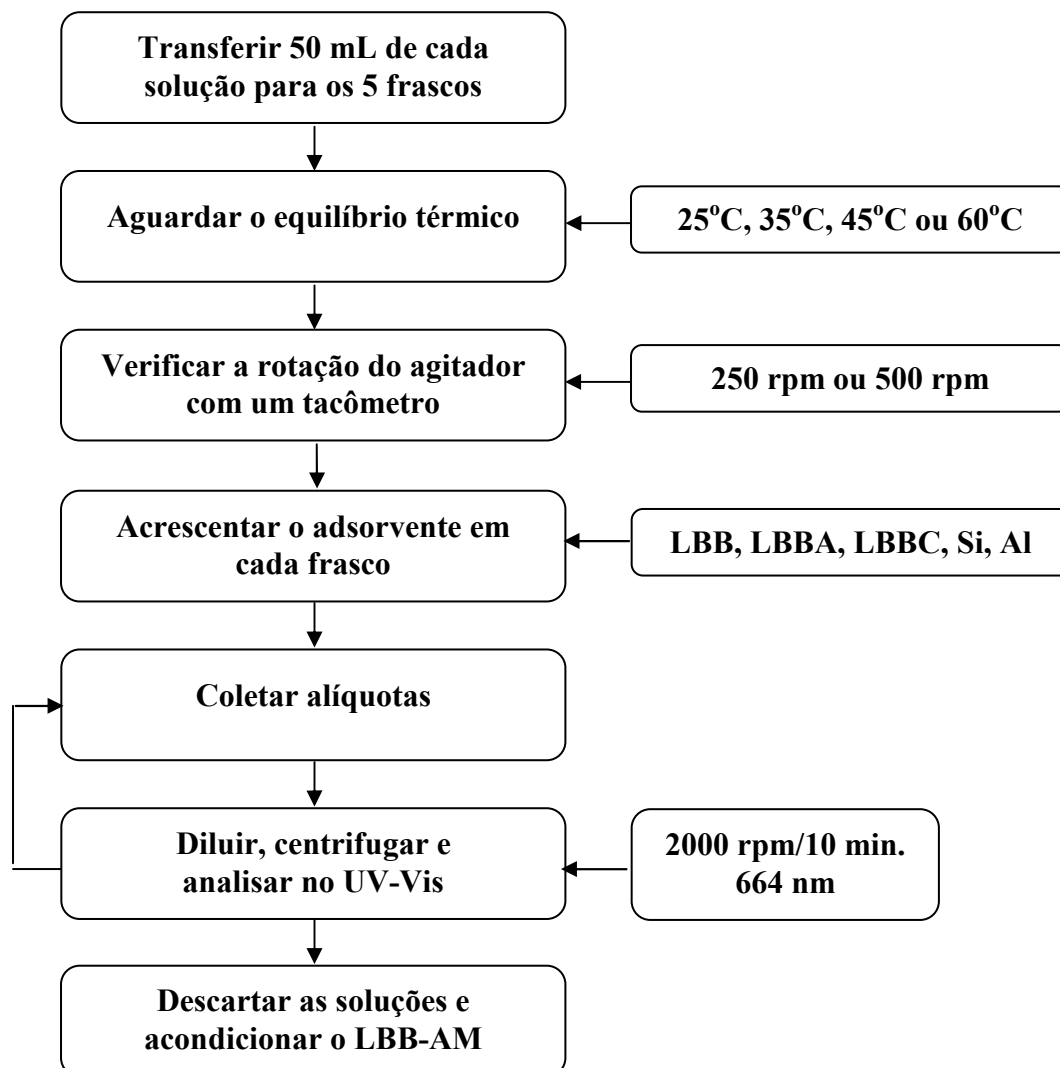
Transferir 50 mL de cada solução para os 5 frascos

Aguardar o equilíbrio térmico

25$^{o}$C, 35$^{o}$C, 45$^{o}$C ou 60$^{o}$C

Verificar a rotação do agitador com um tacômetro

250 rpm ou 500 rpm

Acrescentar o adsorvente em cada frasco

LBB, LBBA, LBBC, Si, Al

Coletar alíquotas

Diluir, centrifugar e analisar no UV-Vis

2000 rpm/10 min.
664 nm

Descartar as soluções e acondicionar o LBB-AM